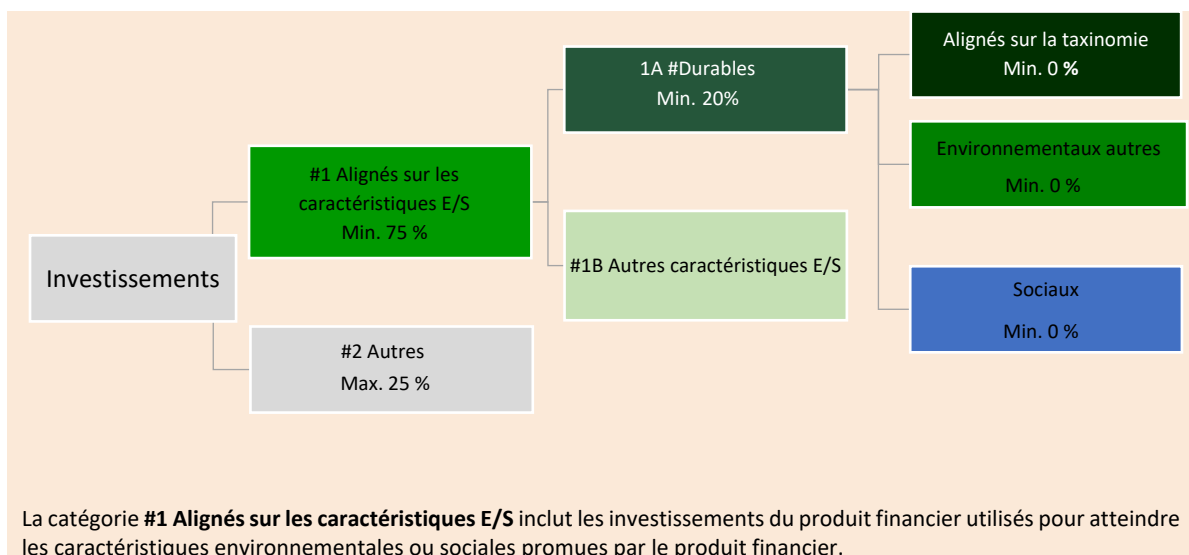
Investissements

#1 Alignés sur les caractéristiques E/S
Min. 75 %

#2 Autres
Max. 25 %

1A #Durables
Min. 20%

#1B Autres caractéristiques E/S

Alignés sur la taxinomie
Min. 0 %

Environnementaux autres
Min. 0 %

Sociaux
Min. 0 %

La catégorie **#1 Alignés sur les caractéristiques E/S** inclut les investissements du produit financier utilisés pour atteindre les caractéristiques environnementales ou sociales promues par le produit financier.